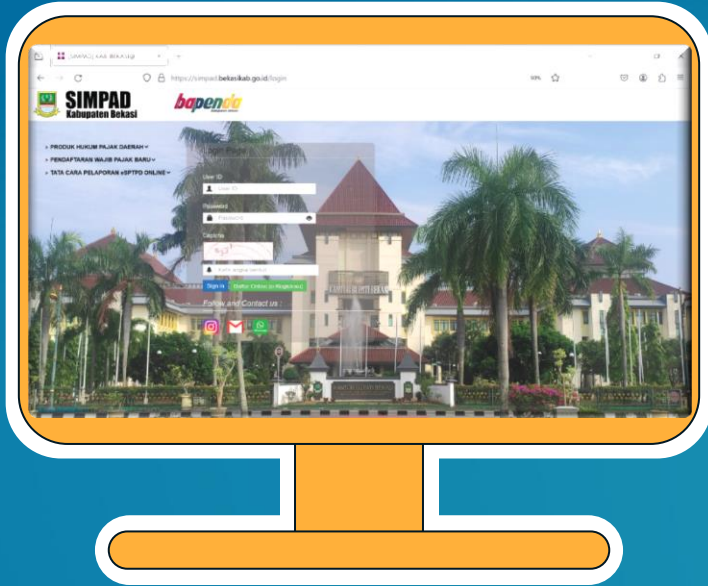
SIMPAD | KAB. BEKASI | Login

https://simpad.bekasikab.go.id/login

SIMPAD
Kabupaten Bekasi

bapenda

» PRODUK HUKUM PAJAK DAERAH
» PENDAFTARAN WAJIB PAJAK BARU
» TATA CARA PELAPORAN eSPTPD ONLINE

Login Page

User ID
User ID
Password
Password
Captcha
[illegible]
Ketik angka berikut

Sign In
Daftar Online (e-Registrasi)

Follow and Contact us :